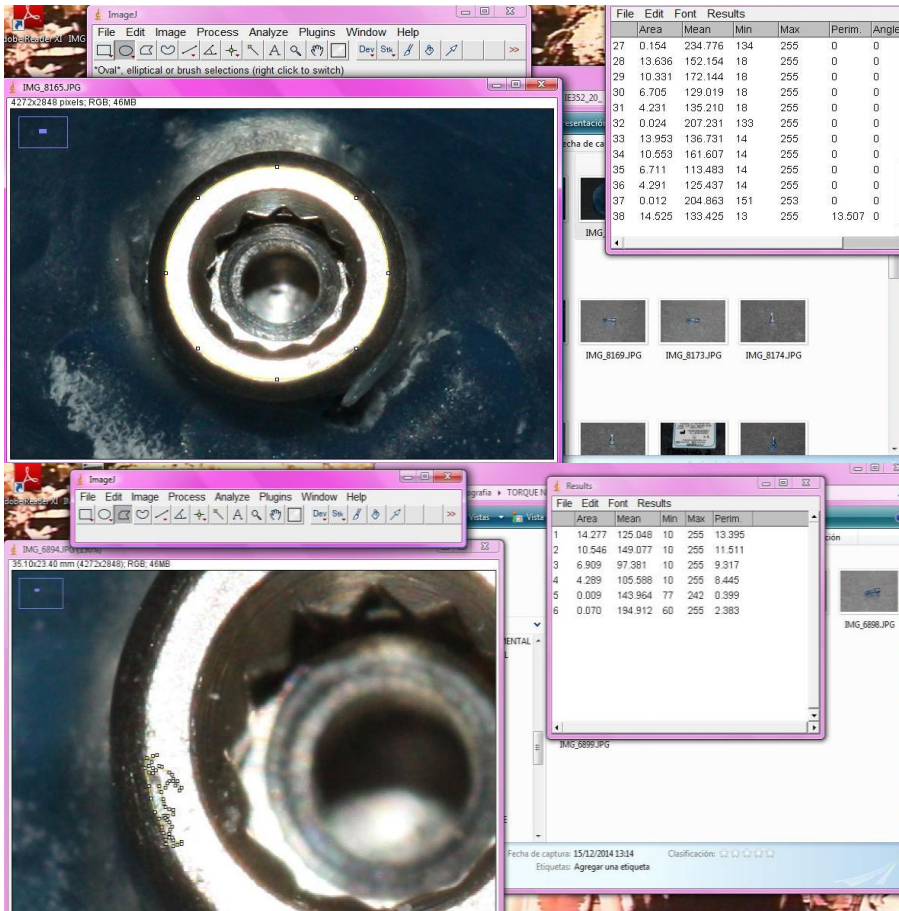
dobeReader XI IMG

ImageJ

File Edit Image Process Analyze Plugins Window Help

Dev Stk

>>

*Oval*, elliptical or brush selections (right click to switch)

IMG_8165.JPG

4272x2848 pixels; RGB; 46MB

File Edit Font Results

| | Area | Mean | Min | Max | Perim. | Angle |
|---|---|---|---|---|---|---|
| 27 | 0.154 | 234.776 | 134 | 255 | 0 | 0 |
| 28 | 13.636 | 152.154 | 18 | 255 | 0 | 0 |
| 29 | 10.331 | 172.144 | 18 | 255 | 0 | 0 |
| 30 | 6.705 | 129.019 | 18 | 255 | 0 | 0 |
| 31 | 4.231 | 135.210 | 18 | 255 | 0 | 0 |
| 32 | 0.024 | 207.231 | 133 | 255 | 0 | 0 |
| 33 | 13.953 | 136.731 | 14 | 255 | 0 | 0 |
| 34 | 10.553 | 161.607 | 14 | 255 | 0 | 0 |
| 35 | 6.711 | 113.483 | 14 | 255 | 0 | 0 |
| 36 | 4.291 | 125.437 | 14 | 255 | 0 | 0 |
| 37 | 0.012 | 204.863 | 151 | 253 | 0 | 0 |
| 38 | 14.525 | 133.425 | 13 | 255 | 13.507 | 0 |

IE352_20_

resentació

cha de ca

IMG

IMG_8169.JPG IMG_8173.JPG IMG_8174.JPG

dobeReader XI IM

ImageJ

File Edit Image Process Analyze Plugins Window Help

Dev Stk

>>

IMG_6894.JPG

35.10x23.40 mm (4272x2848); RGB; 46MB

grafia ▸ TORQUE N

Vistas Vista

Results

File Edit Font Results

| | Area | Mean | Min | Max | Perim. |
|---|---|---|---|---|---|
| 1 | 14.277 | 125.048 | 10 | 255 | 13.395 |
| 2 | 10.546 | 149.077 | 10 | 255 | 11.511 |
| 3 | 6.909 | 97.381 | 10 | 255 | 9.317 |
| 4 | 4.289 | 105.588 | 10 | 255 | 8.445 |
| 5 | 0.009 | 143.964 | 77 | 242 | 0.399 |
| 6 | 0.070 | 194.912 | 60 | 255 | 2.383 |

ción

IMG_6898.JPG

ENTAL

L

IMG_6899.JPG

Fecha de captura: 15/12/2014 13:14 Clasificación:

Etiquetas: Agregar una etiqueta